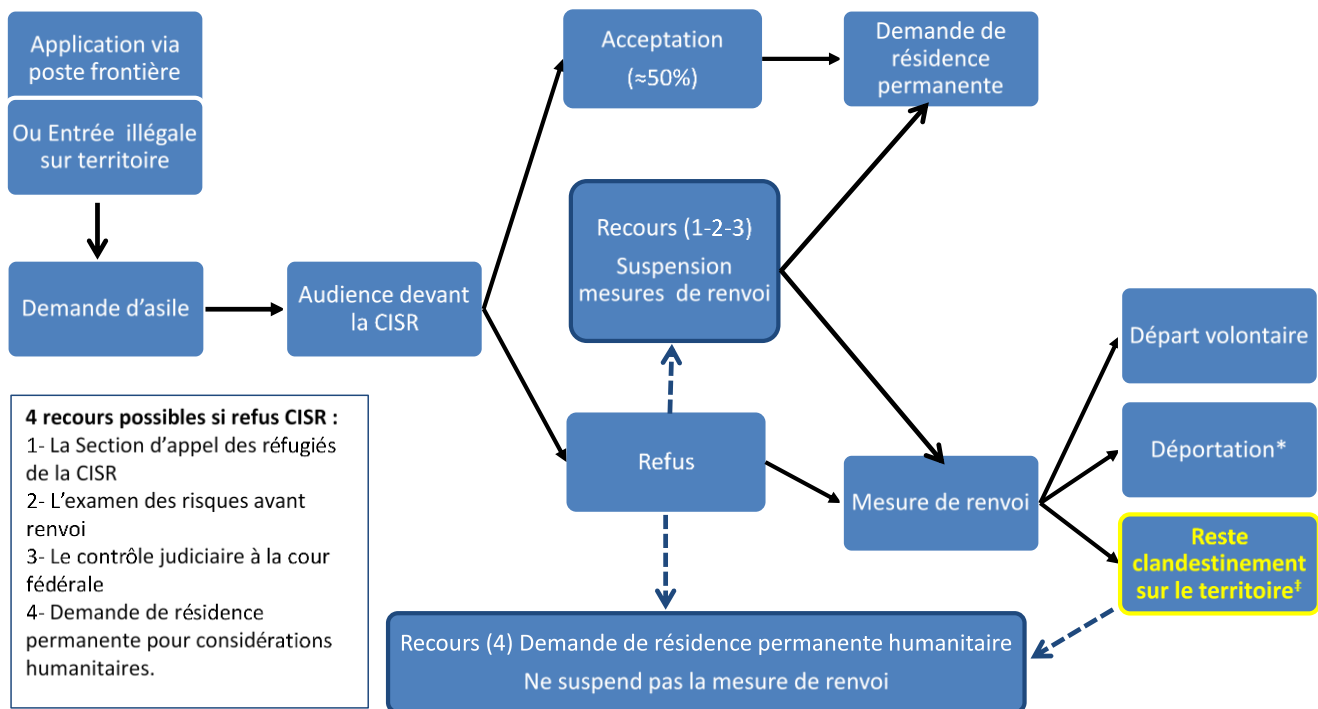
Application via poste frontière

Ou Entrée illégale sur territoire

Demande d'asile

Audience devant la CISR

Acceptation

(≈50%)

Demande de résidence permanente

Recours (1-2-3)

Suspension mesures de renvoi

Refus

Mesure de renvoi

Départ volontaire

Déportation*

Reste clandestinement sur le territoire‡

**4 recours possibles si refus CISR :**
1- La Section d'appel des réfugiés de la CISR
2- L'examen des risques avant renvoi
3- Le contrôle judiciaire à la cour fédérale
4- Demande de résidence permanente pour considérations humanitaires.

Recours (4) Demande de résidence permanente humanitaire

Ne suspend pas la mesure de renvoi